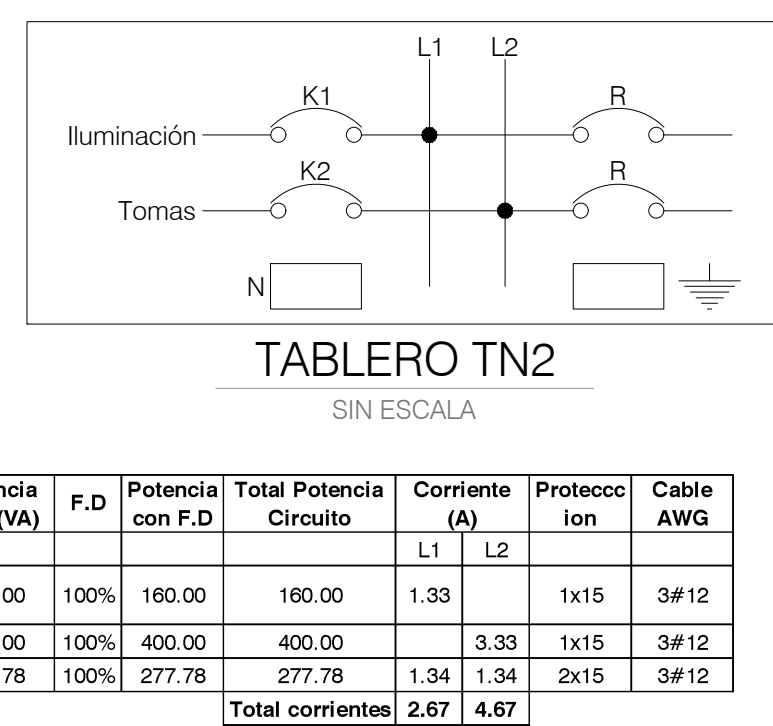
L1 L2

K1

R

Iluminación

K2

R

Tomas

N

TABLERO TN2

SIN ESCALA

| ncia (VA) | F.D | Potencia con F.D | Total Potencia Circuito | Corriente (A) | | Proteccc ion | Cable AWG |
|---|---|---|---|---|---|---|---|
| | | | | L1 | L2 | | |
| 00 | 100% | 160.00 | 160.00 | 1.33 | | 1x15 | 3#12 |
| 00 | 100% | 400.00 | 400.00 | | 3.33 | 1x15 | 3#12 |
| 78 | 100% | 277.78 | 277.78 | 1.34 | 1.34 | 2x15 | 3#12 |
| | | | Total corrientes | 2.67 | 4.67 | | |